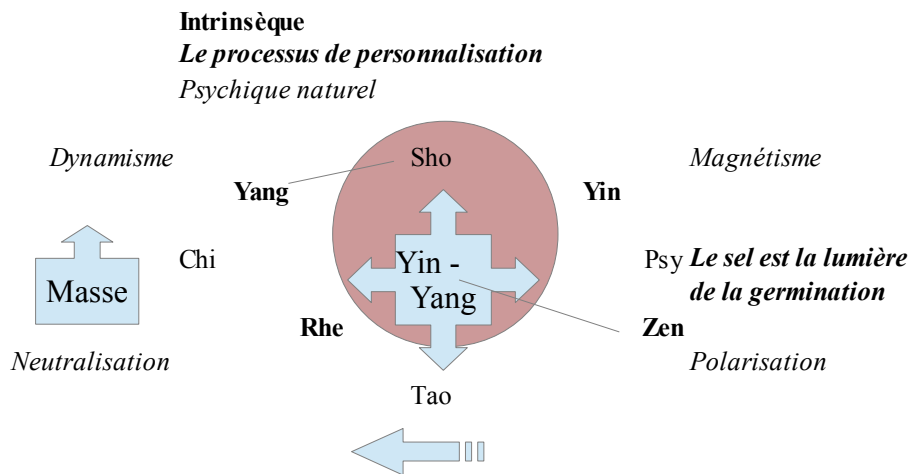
Intrinsèque
Le processus de personnalisation
Psychique naturel

Dynamisme

Sho

Magnétisme

Yang

Yin

Chi

Masse

Yin - Yang

Psy Le sel est la lumière de la germination

Rhe

Zen

Neutralisation

Polarisation

Tao